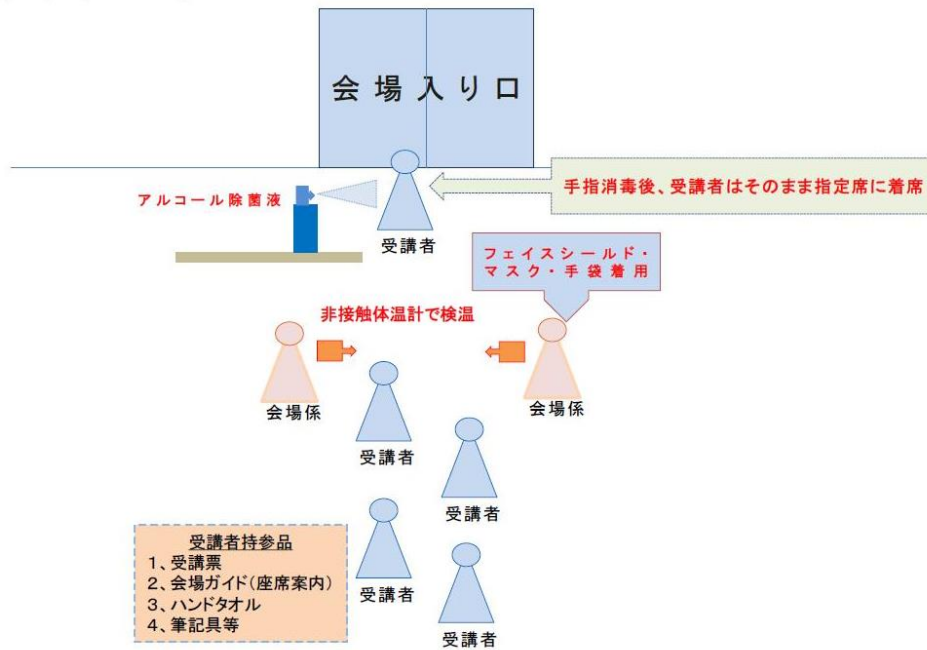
会場入り口

手指消毒後、受講者はそのまま指定席に着席

アルコール除菌液

受講者

フェイスシールド・マスク・手袋着用

非接触体温計で検温

会場係

会場係

受講者

受講者

受講者持参品
1、受講票
2、会場ガイド(座席案内)
3、ハンドタオル
4、筆記具等

受講者

受講者